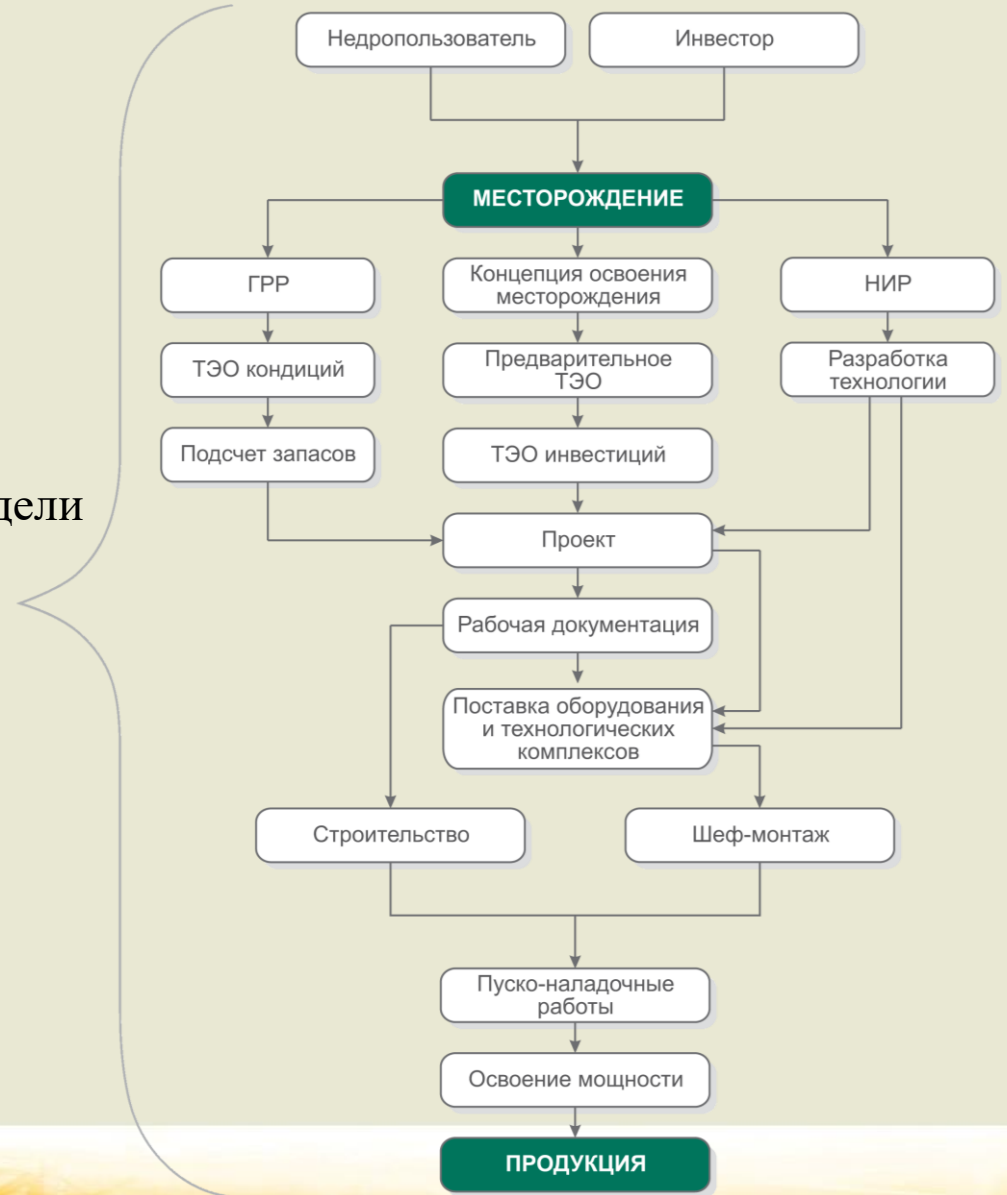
дели

Недропользователь

Инвестор

МЕСТОРОЖДЕНИЕ

ГРР

Концепция освоения месторождения

НИР

ТЭО кондиций

Предварительное ТЭО

Разработка технологии

Подсчет запасов

ТЭО инвестиций

Проект

Рабочая документация

Поставка оборудования и технологических комплексов

Строительство

Шеф-монтаж

Пуско-наладочные работы

Освоение мощности

ПРОДУКЦИЯ